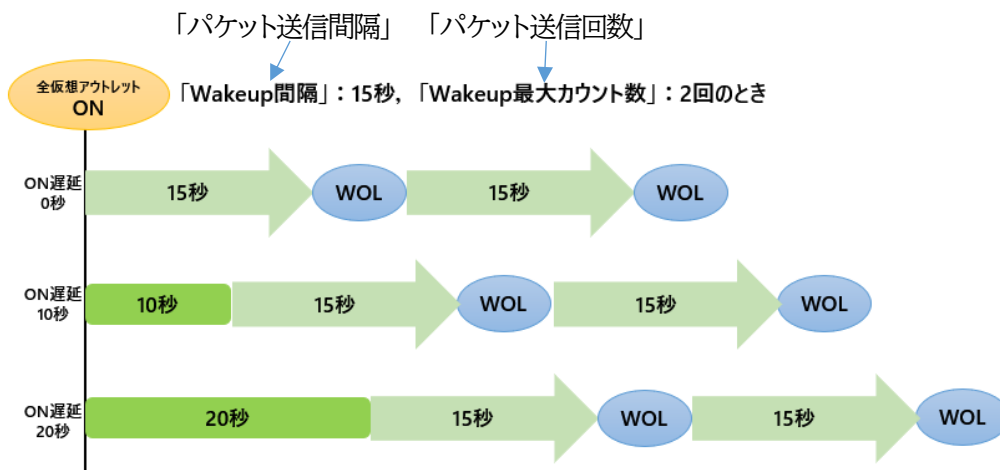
「パケット送信間隔」　「パケット送信回数」

全仮想アウトレット
ON

「Wakeup間隔」：15秒，「Wakeup最大カウント数」：2回のとき

ON遅延
0秒

15秒

WOL

15秒

WOL

ON遅延
10秒

10秒

15秒

WOL

15秒

WOL

ON遅延
20秒

20秒

15秒

WOL

15秒

WOL